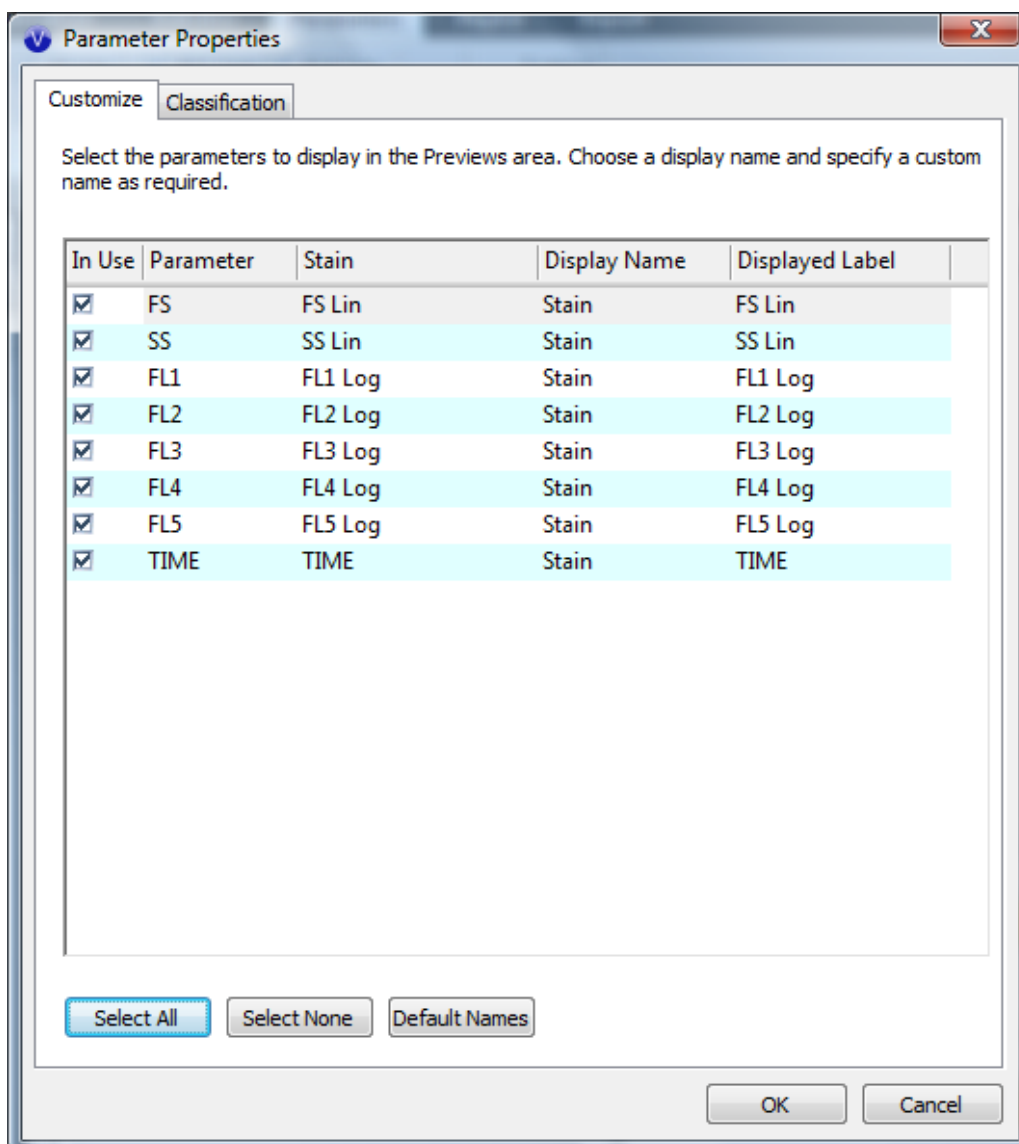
Parameter Properties

Customize Classification

Select the parameters to display in the Previews area. Choose a display name and specify a custom name as required.

| In Use | Parameter | Stain | Display Name | Displayed Label |
|---|---|---|---|---|
| ☑ | FS | FS Lin | Stain | FS Lin |
| ☑ | SS | SS Lin | Stain | SS Lin |
| ☑ | FL1 | FL1 Log | Stain | FL1 Log |
| ☑ | FL2 | FL2 Log | Stain | FL2 Log |
| ☑ | FL3 | FL3 Log | Stain | FL3 Log |
| ☑ | FL4 | FL4 Log | Stain | FL4 Log |
| ☑ | FL5 | FL5 Log | Stain | FL5 Log |
| ☑ | TIME | TIME | Stain | TIME |

Select All Select None Default Names

OK Cancel